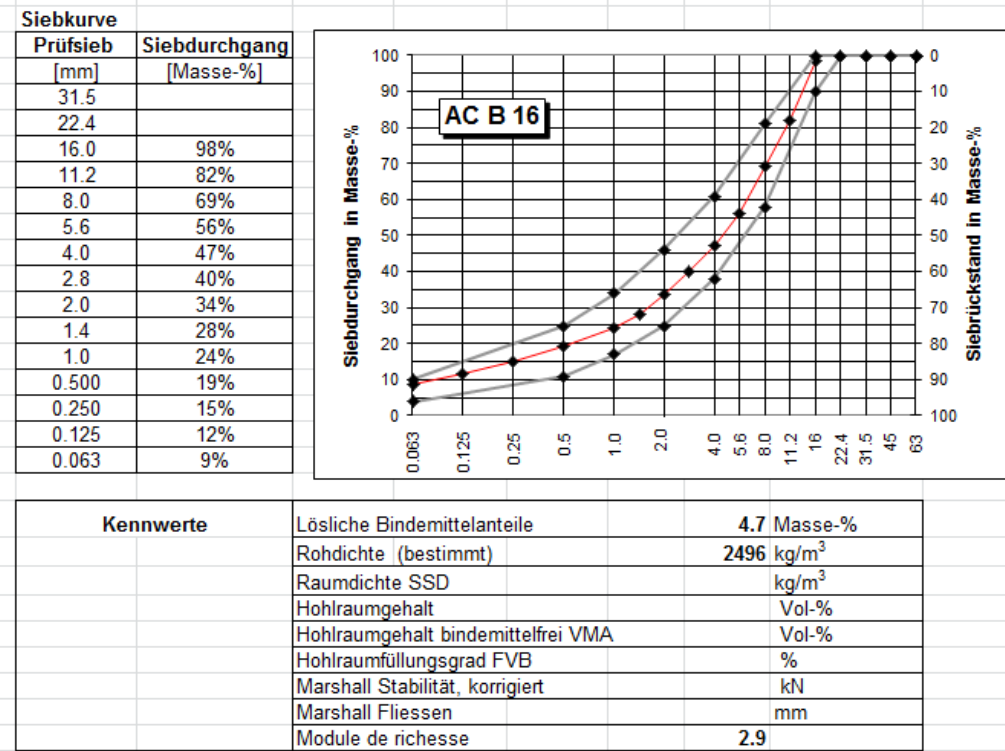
Siebkurve

| Prüfsieb | Siebdurchgang |
|---|---|
| [mm] | [Masse-%] |
| 31.5 | |
| 22.4 | |
| 16.0 | 98% |
| 11.2 | 82% |
| 8.0 | 69% |
| 5.6 | 56% |
| 4.0 | 47% |
| 2.8 | 40% |
| 2.0 | 34% |
| 1.4 | 28% |
| 1.0 | 24% |
| 0.500 | 19% |
| 0.250 | 15% |
| 0.125 | 12% |
| 0.063 | 9% |

AC B 16

Siebdurchgang in Masse-%

100 90 80 70 60 50 40 30 20 10 0

Siebrückstand in Masse-%

0 10 20 30 40 50 60 70 80 90 100

0.063 0.125 0.25 0.5 1.0 2.0 4.0 5.6 8.0 11.2 16 22.4 31.5 45 63

| Kennwerte | | | |
|---|---|---|---|
| | Lösliche Bindemittelanteile | 4.7 | Masse-% |
| | Rohdichte (bestimmt) | 2496 | kg/m$^3$ |
| | Raumdichte SSD | | kg/m$^3$ |
| | Hohlraumgehalt | | Vol-% |
| | Hohlraumgehalt bindemittelfrei VMA | | Vol-% |
| | Hohlraumfüllungsgrad FVB | | % |
| | Marshall Stabilität, korrigiert | | kN |
| | Marshall Fliessen | | mm |
| | Module de richesse | 2.9 | |